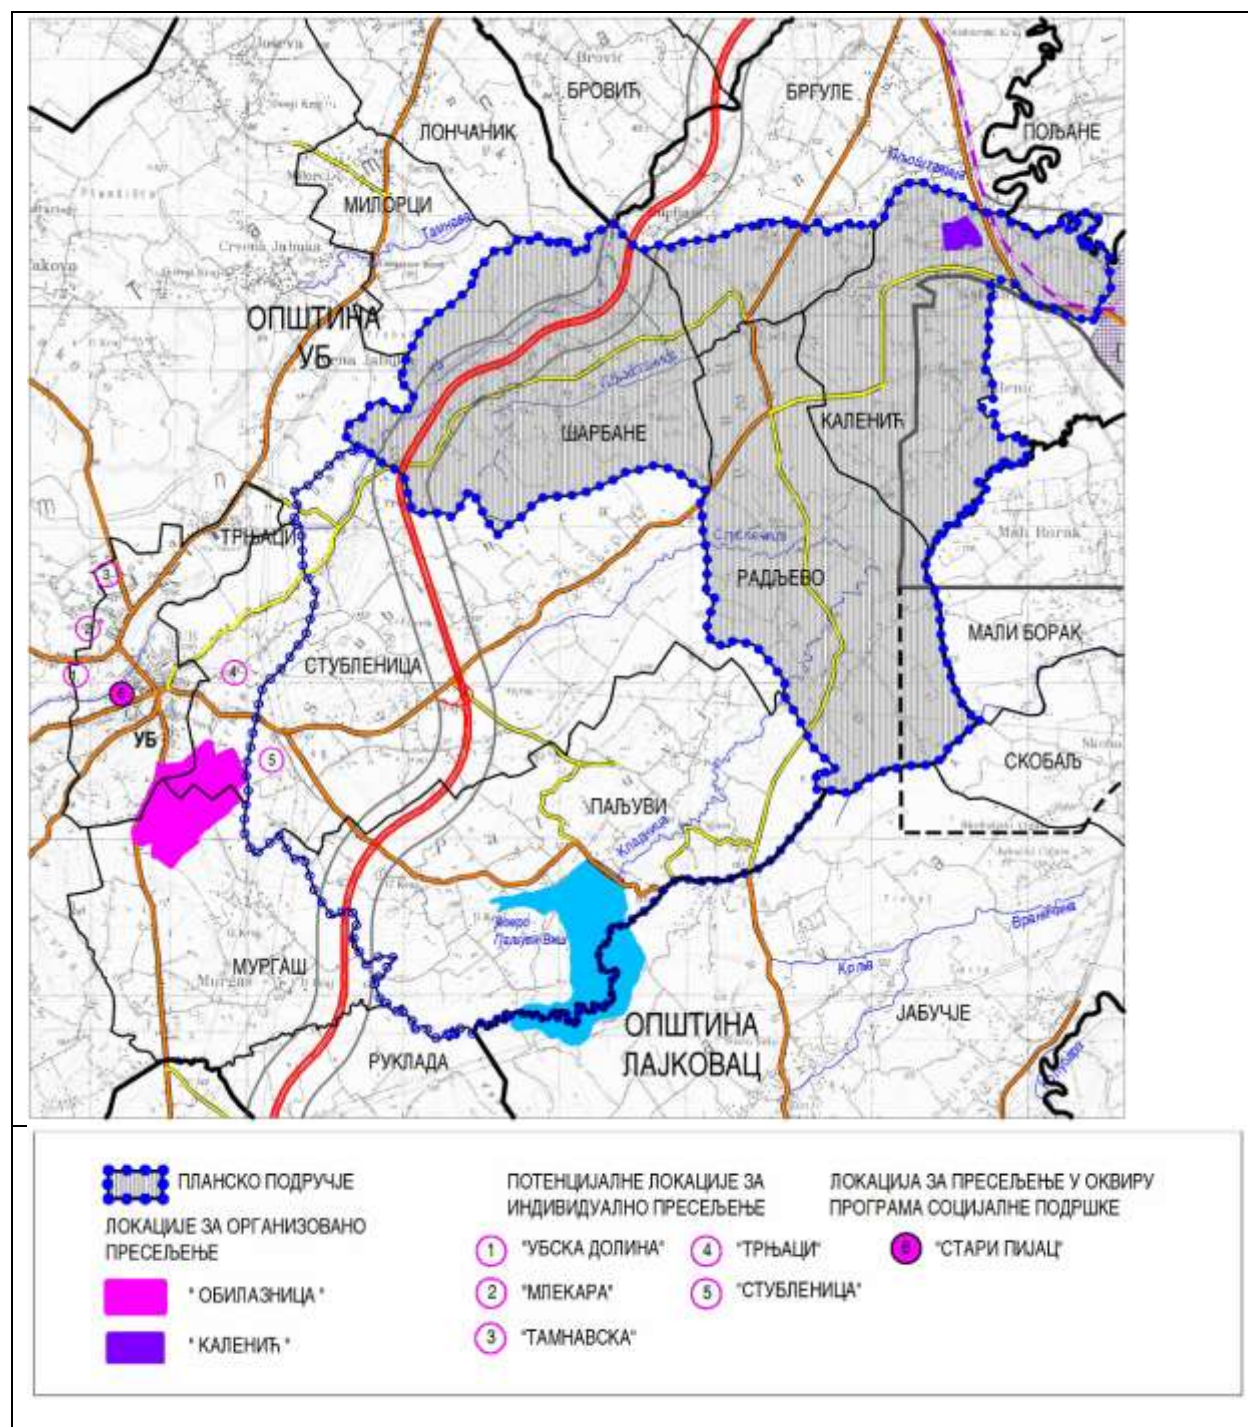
БРОВИЋ
БРГУЛЕ
ЛОНЧАНИК
ПОЉАНЕ
МИЛОРЦИ
ОПШТИНА
УБ
ШАРБАНЕ
КАЛЕНИЋ
ТРЊАЦИ
РАДЉЕВО
МАЛИ БОРАК
СТУБЛЕНИЦА
УБ
СКОБАЉ
ПАЉУВИ
МУРГАШ
ЈАБУЧЈЕ
ОПШТИНА
ЛАЈКОВАЦ
РУКЛАДА
Тамнава
Кладница
Крива
Враченица
Језеро Паљуви Виш

ПЛАНСКО ПОДРУЧЈЕ
ЛОКАЦИЈЕ ЗА ОРГАНИЗОВАНО ПРЕСЕЉЕЊЕ
" ОБИЛАЗНИЦА "
" КАЛЕНИЋ "
ПОТЕНЦИЈАЛНЕ ЛОКАЦИЈЕ ЗА ИНДИВИДУАЛНО ПРЕСЕЉЕЊЕ
1 "УБСКА ДОЛИНА"
2 "МЛЕКАРА"
3 "ТАМНАВСКА"
4 "ТРЊАЦИ"
5 "СТУБЛЕНИЦА"
ЛОКАЦИЈА ЗА ПРЕСЕЉЕЊЕ У ОКВИРУ ПРОГРАМА СОЦИЈАЛНЕ ПОДРШКЕ
6 "СТАРИ ПИЈАЦ"